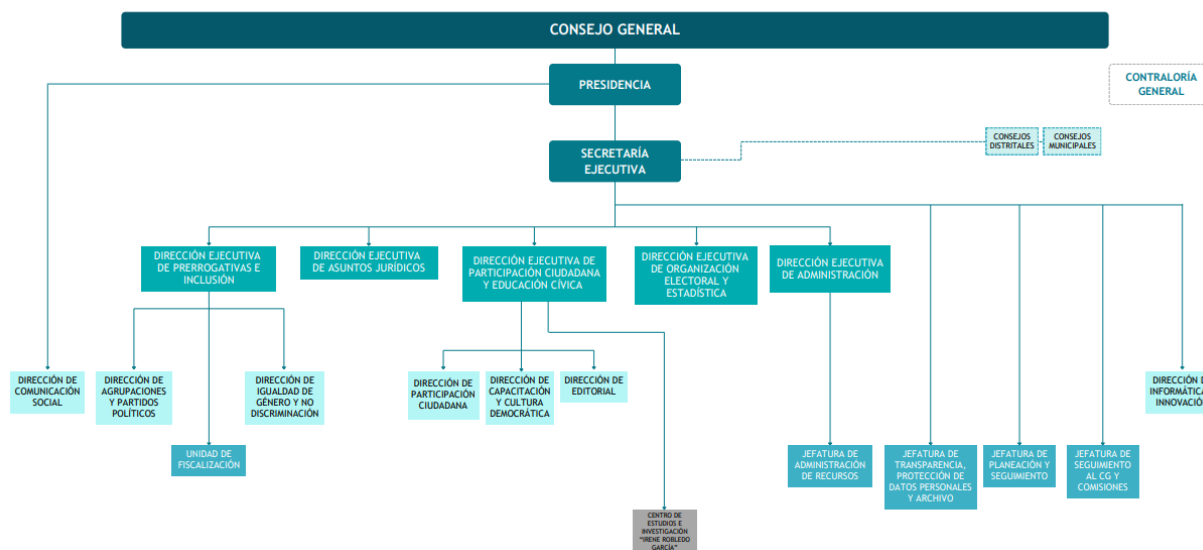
CONSEJO GENERAL

PRESIDENCIA

CONTRALORÍA GENERAL

SECRETARÍA EJECUTIVA

CONSEJOS DISTRITALES

CONSEJOS MUNICIPALES

DIRECCIÓN EJECUTIVA DE PRERROGATIVAS E INCLUSIÓN

DIRECCIÓN EJECUTIVA DE ASUNTOS JURÍDICOS

DIRECCIÓN EJECUTIVA DE PARTICIPACIÓN CIUDADANA Y EDUCACIÓN CÍVICA

DIRECCIÓN EJECUTIVA DE ORGANIZACIÓN ELECTORAL Y ESTADÍSTICA

DIRECCIÓN EJECUTIVA DE ADMINISTRACIÓN

DIRECCIÓN DE COMUNICACIÓN SOCIAL

DIRECCIÓN DE AGRUPACIONES Y PARTIDOS POLÍTICOS

DIRECCIÓN DE IGUALDAD DE GÉNERO Y NO DISCRIMINACIÓN

UNIDAD DE FISCALIZACIÓN

DIRECCIÓN DE PARTICIPACIÓN CIUDADANA

DIRECCIÓN DE CAPACITACIÓN Y CULTURA DEMOCRÁTICA

DIRECCIÓN DE EDITORIAL

CENTRO DE ESTUDIOS E INVESTIGACIÓN "IRENE ROBLEDO GARCÍA"

JEFATURA DE ADMINISTRACIÓN DE RECURSOS

JEFATURA DE TRANSPARENCIA, PROTECCIÓN DE DATOS PERSONALES Y ARCHIVO

JEFATURA DE PLANEACIÓN Y SEGUIMIENTO

JEFATURA DE SEGUIMIENTO AL CG Y COMISIONES

DIRECCIÓN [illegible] INFORMÁTICA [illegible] INNOVACIÓ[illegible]